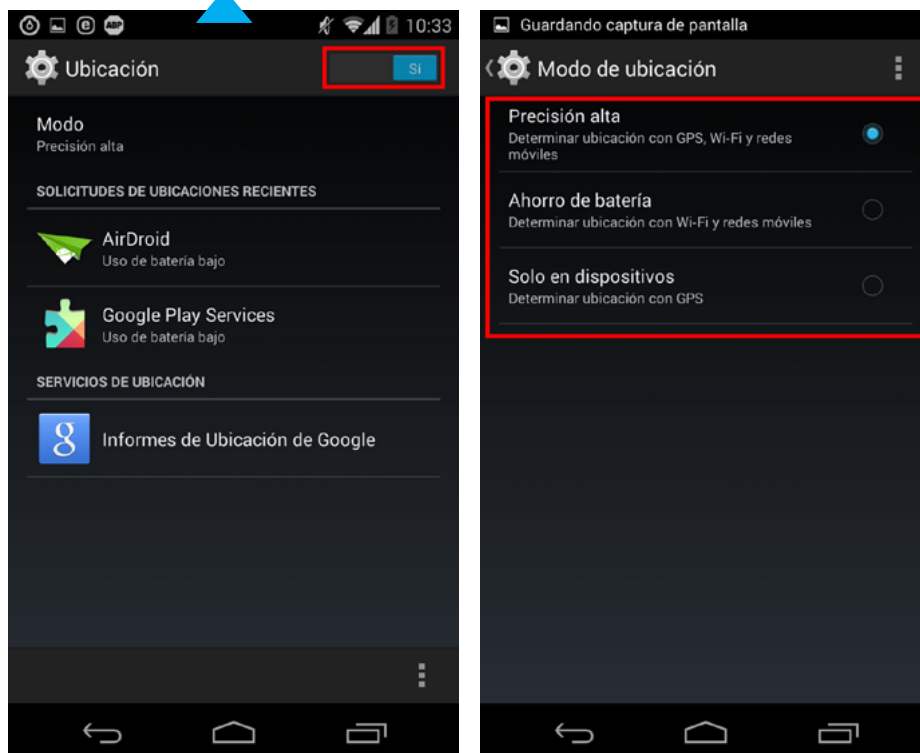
10:33

Ubicación

SÍ

Modo
Precisión alta

SOLICITUDES DE UBICACIONES RECIENTES

AirDroid
Uso de batería bajo

Google Play Services
Uso de batería bajo

SERVICIOS DE UBICACIÓN

Informes de Ubicación de Google

Guardando captura de pantalla

Modo de ubicación

Precisión alta
Determinar ubicación con GPS, Wi-Fi y redes móviles

Ahorro de batería
Determinar ubicación con Wi-Fi y redes móviles

Solo en dispositivos
Determinar ubicación con GPS